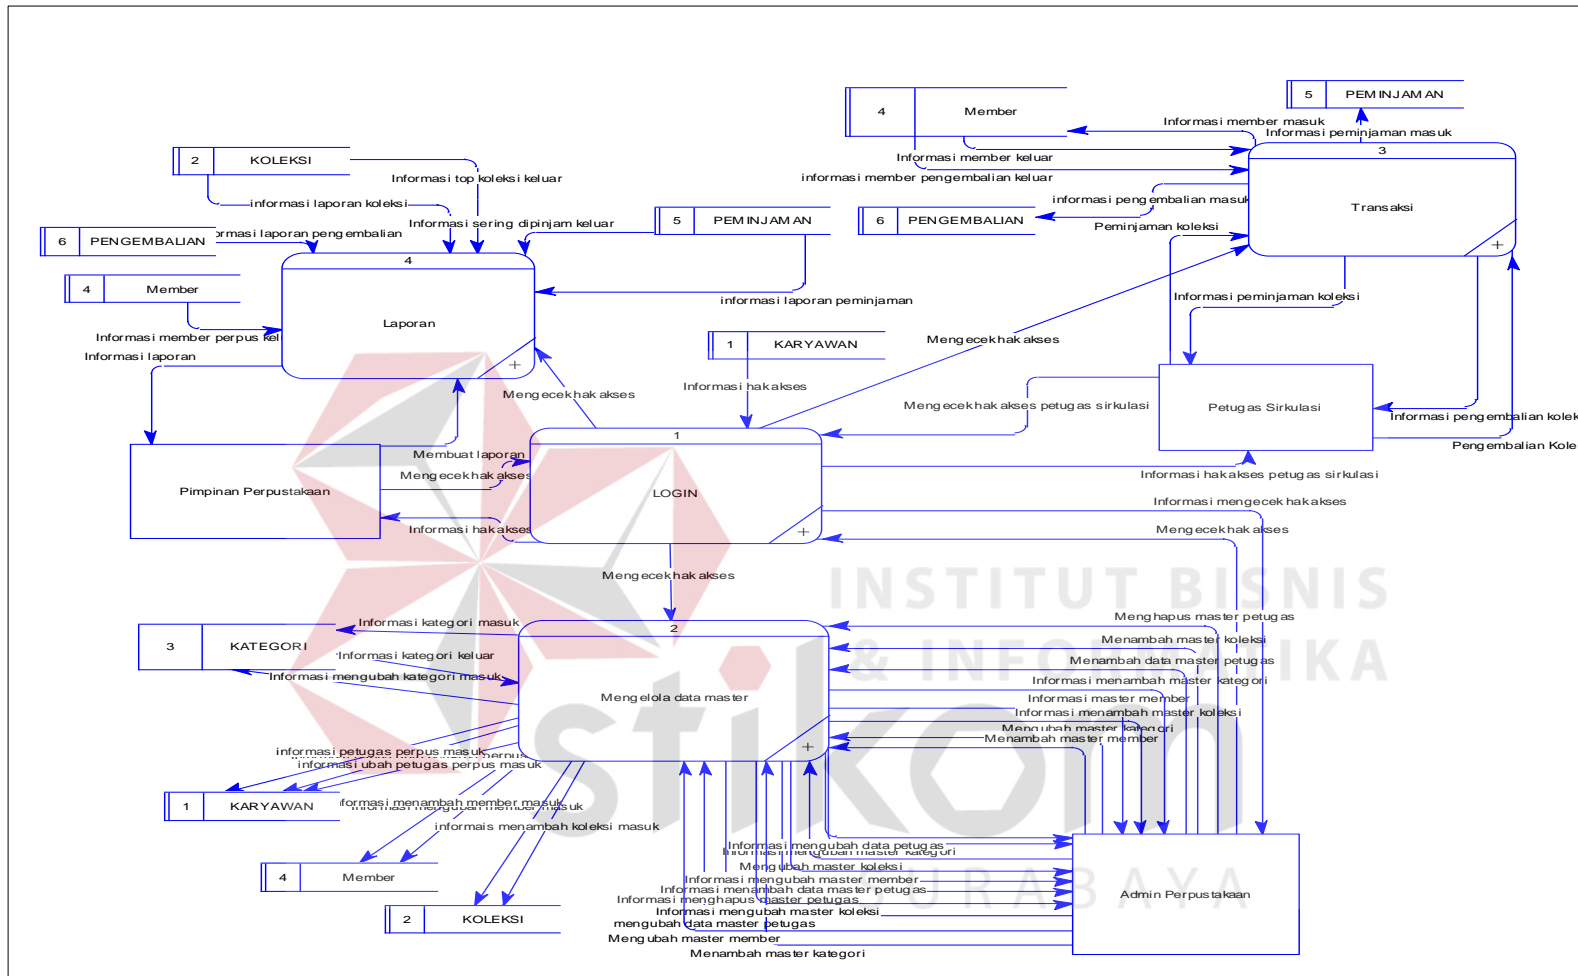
4 Member
5 PEMINJAMAN
Informasi member masuk
Informasi peminjaman masuk
3
Transaksi
Informasi member keluar
informasi member pengembalian keluar
informasi pengembalian masuk
6 PENGEMBALIAN
Peminjaman koleksi
2 KOLEKSI
Informasi top koleksi keluar
informasi laporan koleksi
Informasi sering dipinjam keluar
5 PEMINJAMAN
6 PENGEMBALIAN
Informasi laporan pengembalian
4
Laporan
4 Member
informasi laporan peminjaman
Informasi member perpus keluar
Informasi laporan
Informasi peminjaman koleksi
1 KARYAWAN
Mengecek hak akses
Informasi hak akses
Mengecek hak akses
Mengecek hak akses petugas sirkulasi
Petugas Sirkulasi
Informasi pengembalian koleksi
Pengembalian Koleksi
Pimpinan Perpustakaan
Membuat laporan
Mengecek hak akses
1
LOGIN
Informasi hak akses
Informasi hak akses petugas sirkulasi
Informasi mengecek hak akses
Mengecek hak akses
Mengecek hak akses
Menghapus master petugas
Menambah master koleksi
Menambah data master petugas
Informasi menambah master kategori
Informasi master member
Informasi menambah master koleksi
Mengubah master kategori
Menambah master member
3 KATEGORI
Informasi kategori masuk
Informasi kategori keluar
Informasi mengubah kategori masuk
2
Mengelola data master
informasi petugas perpus masuk
informasi ubah petugas perpus masuk
1 KARYAWAN
Informasi menambah member masuk
informais menambah koleksi masuk
4 Member
2 KOLEKSI
Informasi mengubah data petugas
Informasi mengubah master kategori
Mengubah master koleksi
Informasi mengubah master member
Informasi menambah data master petugas
Informasi menghapus master petugas
Informasi mengubah master koleksi
mengubah data master petugas
Mengubah master member
Menambah master kategori
Admin Perpustakaan
INSTITUT BISNIS & INFORMATIKA
stikom
SURABAYA